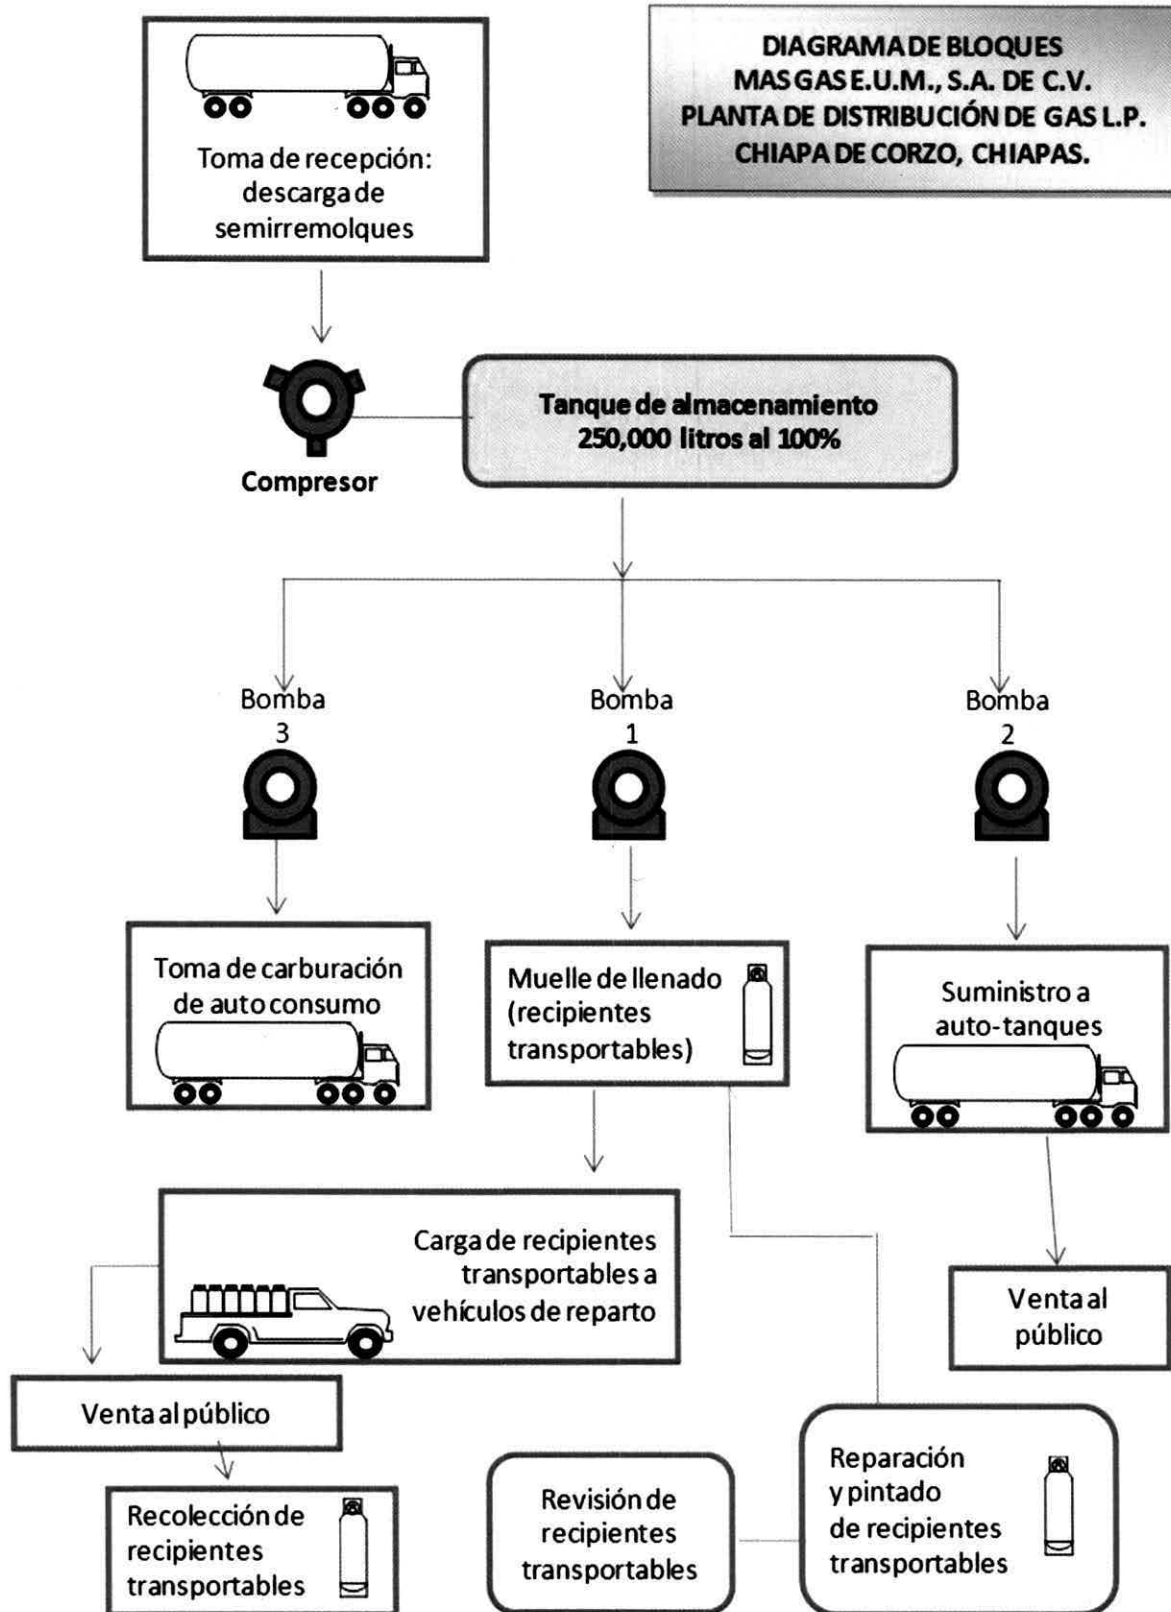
DIAGRAMA DE BLOQUES
MAS GAS E.U.M., S.A. DE C.V.
PLANTA DE DISTRIBUCIÓN DE GAS L.P.
CHIAPA DE CORZO, CHIAPAS.

Toma de recepción: descarga de semirremolques

Compresor

Tanque de almacenamiento
250,000 litros al 100%

Bomba 3

Bomba 1

Bomba 2

Toma de carburación de auto consumo

Muelle de llenado (recipientes transportables)

Suministro a auto-tanques

Carga de recipientes transportables a vehículos de reparto

Venta al público

Venta al público

Recolección de recipientes transportables

Revisión de recipientes transportables

Reparación y pintado de recipientes transportables